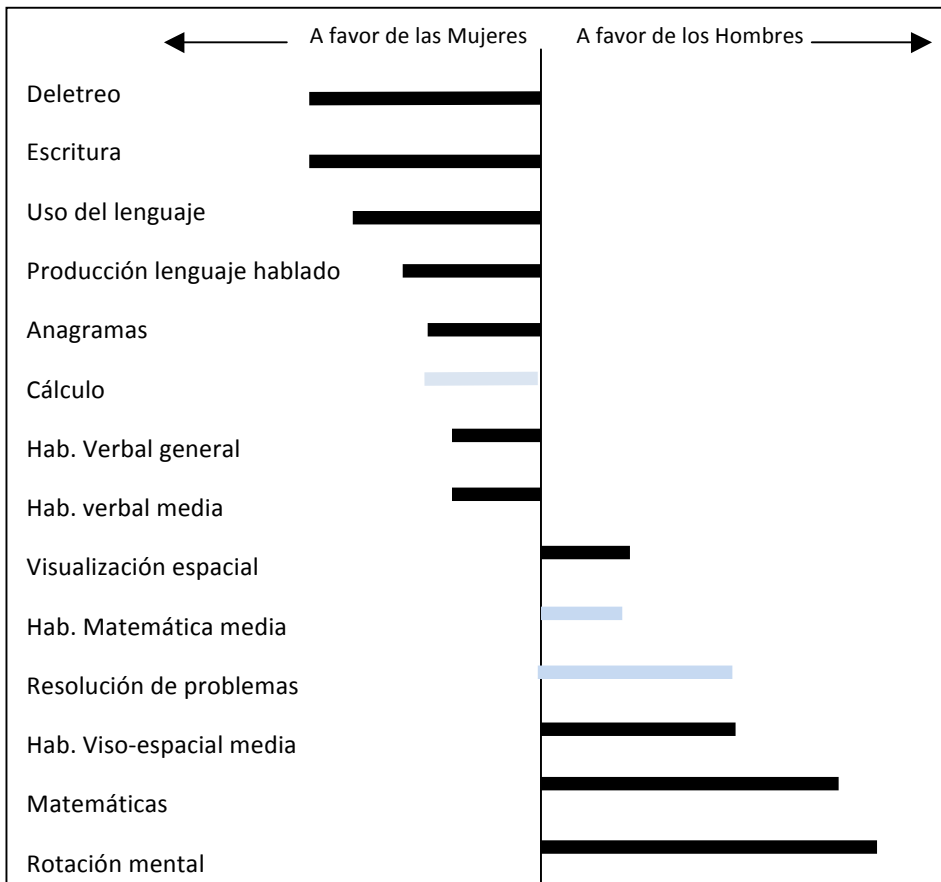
A favor de las Mujeres

A favor de los Hombres

Deletreo

Escritura

Uso del lenguaje

Producción lenguaje hablado

Anagramas

Cálculo

Hab. Verbal general

Hab. verbal media

Visualización espacial

Hab. Matemática media

Resolución de problemas

Hab. Viso-espacial media

Matemáticas

Rotación mental